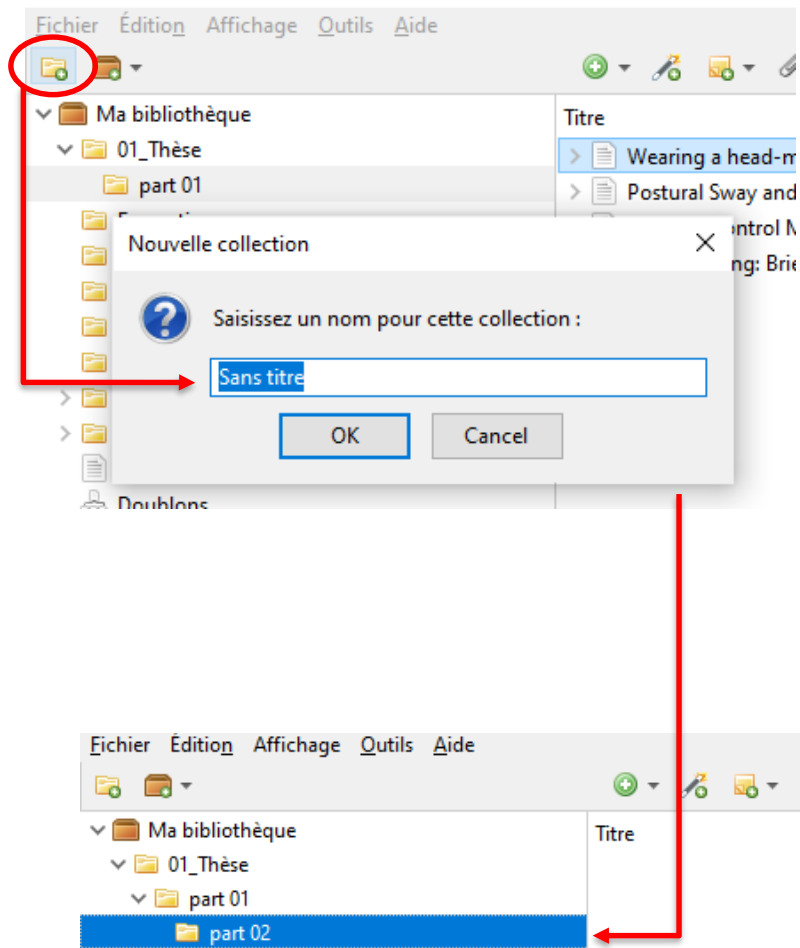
Fichier Édition Affichage Outils Aide

Ma bibliothèque
01_Thèse
part 01
F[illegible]

Titre
Wearing a head-m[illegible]
Postural Sway and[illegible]
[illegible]ontrol M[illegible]
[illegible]ng: Brie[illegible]

Nouvelle collection
Saisissez un nom pour cette collection :
Sans titre
OK
Cancel

Doublons

Fichier Édition Affichage Outils Aide

Ma bibliothèque
01_Thèse
part 01
part 02

Titre